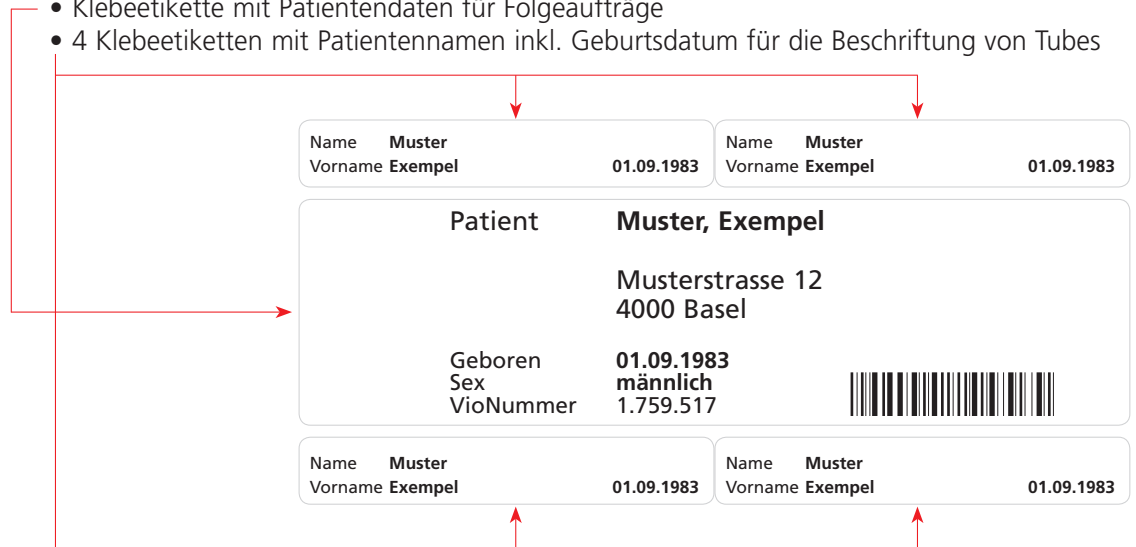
• Klebeetikette mit Patientendaten für Folgeaufträge
• 4 Klebeetiketten mit Patientennamen inkl. Geburtsdatum für die Beschriftung von Tubes

Name **Muster**
Vorname **Exempel** **01.09.1983**

Name **Muster**
Vorname **Exempel** **01.09.1983**

Patient **Muster, Exempel**

Musterstrasse 12
4000 Basel

Geboren **01.09.1983**
Sex **männlich**
VioNummer 1.759.517

Name **Muster**
Vorname **Exempel** **01.09.1983**

Name **Muster**
Vorname **Exempel** **01.09.1983**